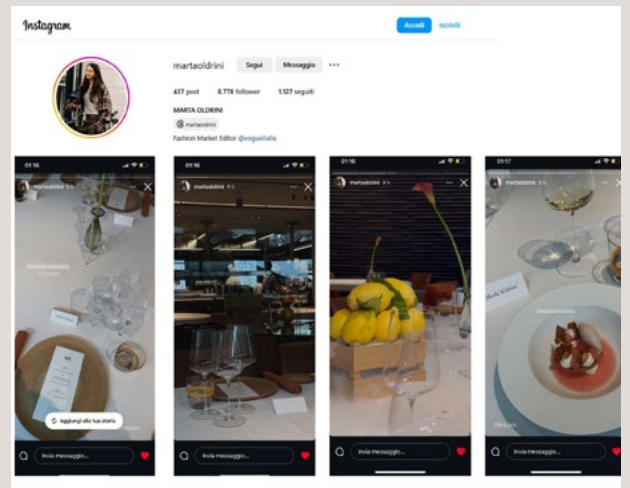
Instagram

Accedi Iscriviti

martaoldrini Segui Messaggio ···

437 post 8.778 follower 1.127 seguiti

MARTA OLDRINI

martaoldrini

Fashion Market Editor @vogueitalia

01:16

martaoldrini

Aggiungi alla tua storia

Invia messaggio...

01:16

martaoldrini

Invia messaggio...

01:16

martaoldrini

Invia messaggio...

01:17

martaoldrini

Invia messaggio...